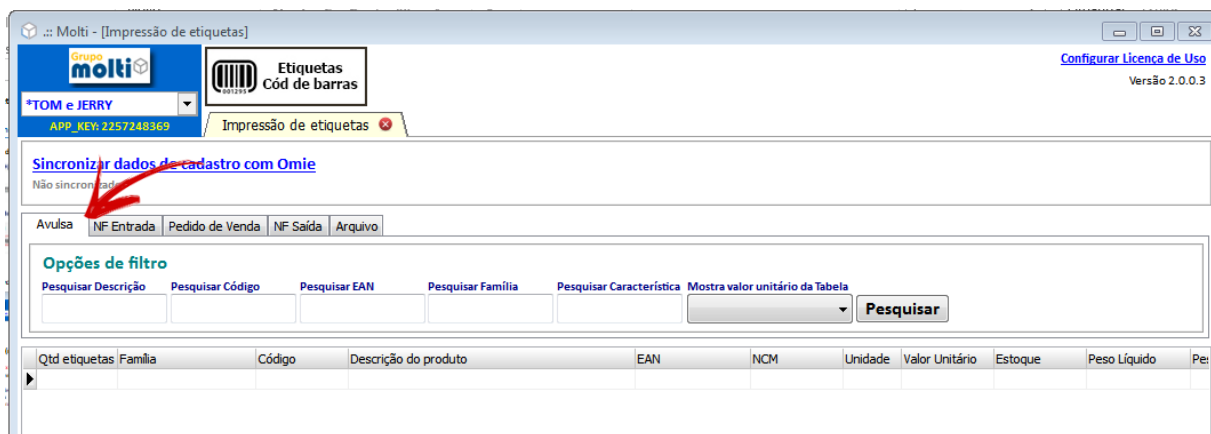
.:: Molti - [Impressão de etiquetas]

Grupo molti

*TOM e JERRY

APP_KEY: 2257248369

001295

Etiquetas
Cód de barras

Impressão de etiquetas

Configurar Licença de Uso

Versão 2.0.0.3

Sincronizar dados de cadastro com Omie

Não sincroniza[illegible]

Avulsa | NF Entrada | Pedido de Venda | NF Saída | Arquivo

Opções de filtro

Pesquisar Descrição | Pesquisar Código | Pesquisar EAN | Pesquisar Família | Pesquisar Característica | Mostra valor unitário da Tabela

Pesquisar

| Qtd etiquetas | Família | Código | Descrição do produto | EAN | NCM | Unidade | Valor Unitário | Estoque | Peso Líquido | Pe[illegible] |
|---|---|---|---|---|---|---|---|---|---|---|
| | | | | | | | | | | |